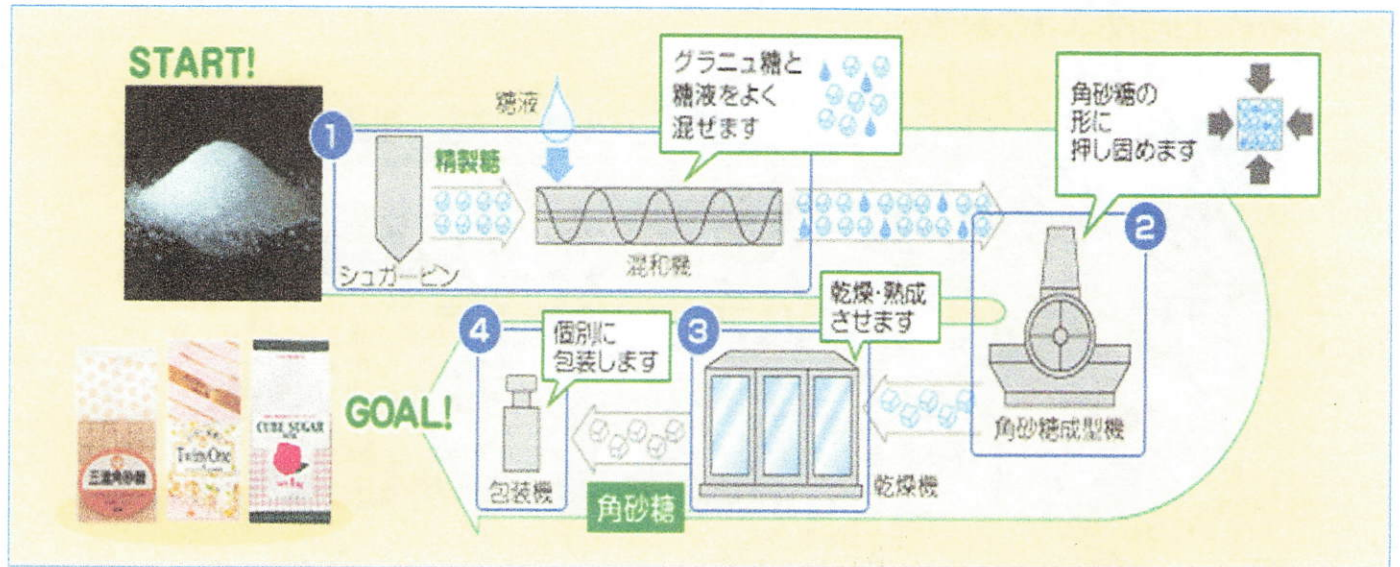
START!

1
糖液
精製糖
シュガービン
混和機

グラニュ糖と糖液をよく混ぜます

角砂糖の形に押し固めます

2
角砂糖成型機

乾燥・熟成させます

3
乾燥機

個別に包装します

4
包装機

角砂糖

GOAL!

三温角砂糖
Twin One
CUBE SUGAR